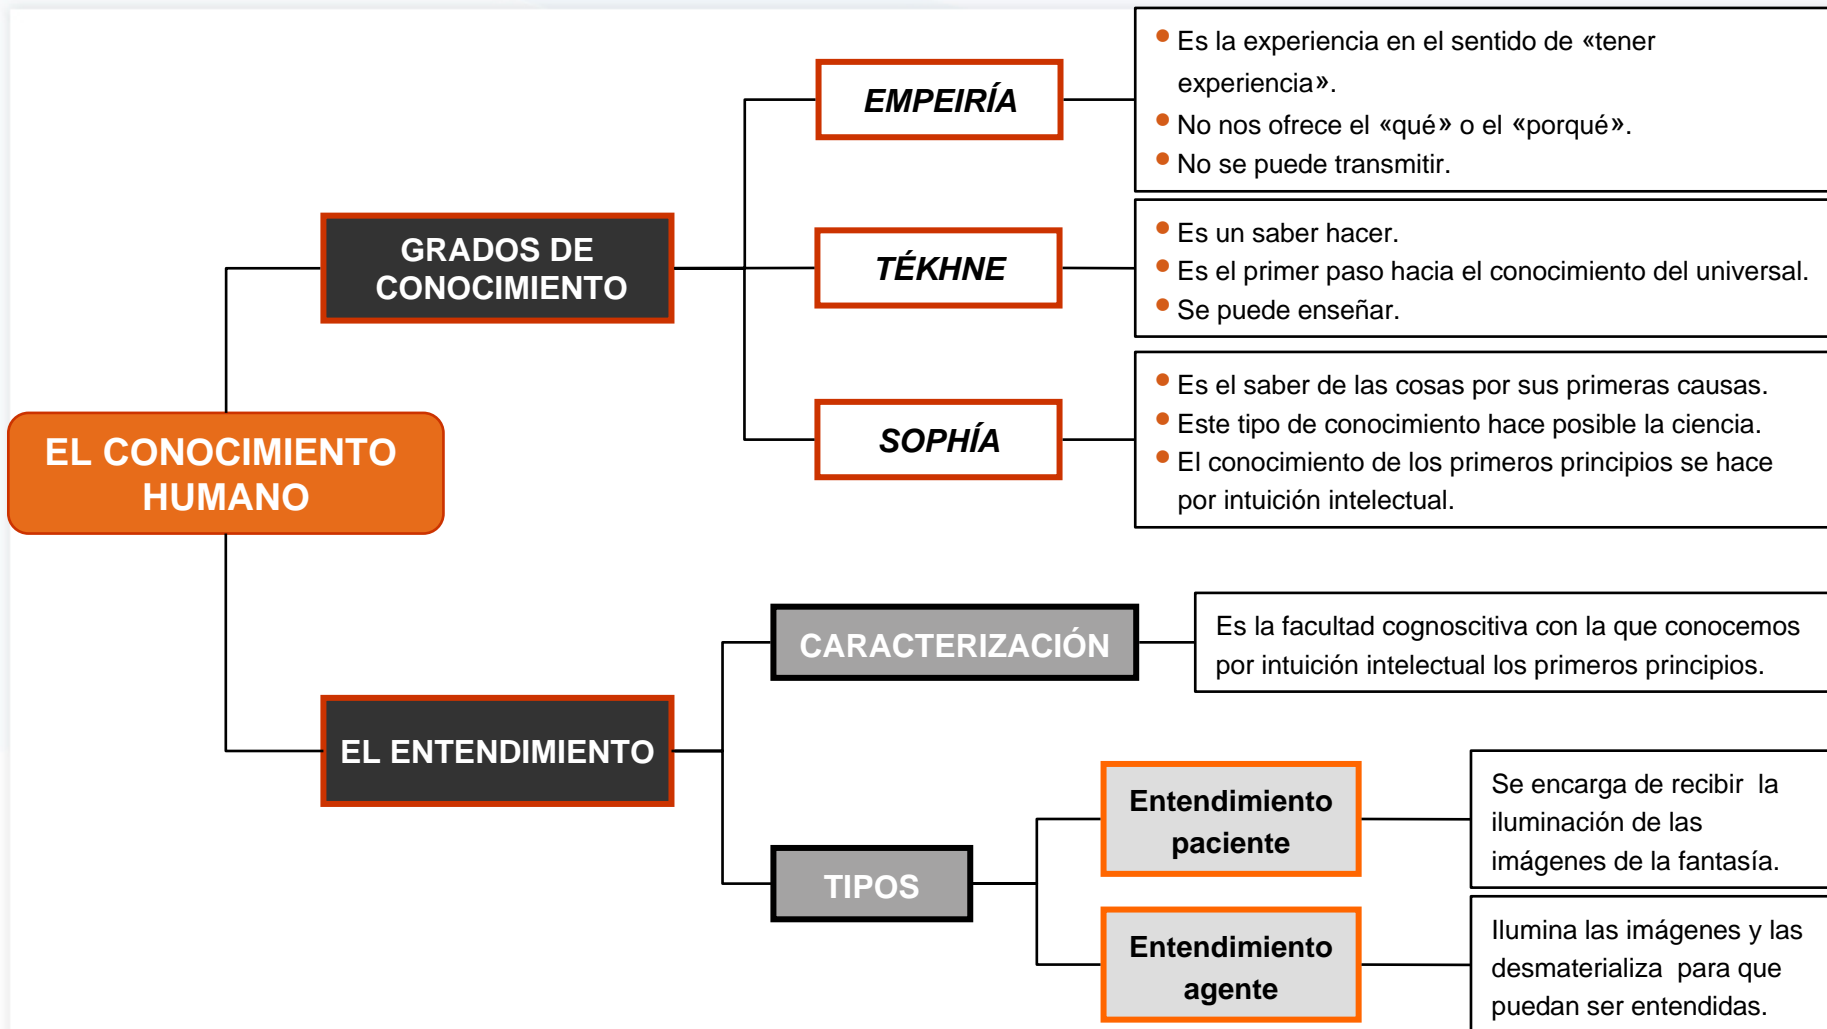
EL CONOCIMIENTO HUMANO

GRADOS DE CONOCIMIENTO

EMPEIRÍA

- Es la experiencia en el sentido de «tener experiencia».
- No nos ofrece el «qué» o el «porqué».
- No se puede transmitir.

TÉKHNE

- Es un saber hacer.
- Es el primer paso hacia el conocimiento del universal.
- Se puede enseñar.

SOPHÍA

- Es el saber de las cosas por sus primeras causas.
- Este tipo de conocimiento hace posible la ciencia.
- El conocimiento de los primeros principios se hace por intuición intelectual.

EL ENTENDIMIENTO

CARACTERIZACIÓN

Es la facultad cognoscitiva con la que conocemos por intuición intelectual los primeros principios.

TIPOS

Entendimiento paciente

Se encarga de recibir la iluminación de las imágenes de la fantasía.

Entendimiento agente

Ilumina las imágenes y las desmaterializa para que puedan ser entendidas.